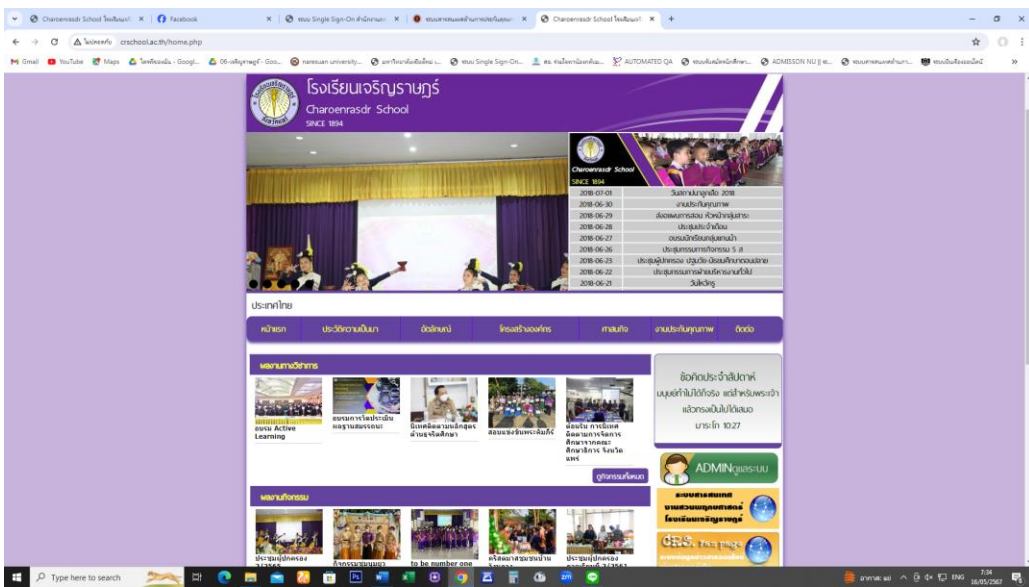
Charoenrasdr School โรงเรียนเจ... × Facebook × ระบบ Single Sign-On สำนักงาน... × ระบบสารสนเทศด้านการประกันคุณภาพ... × Charoenrasdr School โรงเรียนเจ... × +

ไม่ปลอดภัย crschool.ac.th/home.php

Gmail YouTube Maps ไดรฟ์ของฉัน - Googl... 05-เจริญราษฎร์ - Goo... naresuan university... มหาวิทยาลัยนเรศวร... ระบบ Single Sign-On... ศธ.02 ออนไลน์... AUTOMATED QA ระบบรับสมัครนักศึกษา... ADMISSON NU || ... ระบบสารสนเทศด้านการ... ระบบเงินเดือนออนไลน์

โรงเรียนเจริญราษฎร์
Charoenrasdr School
SINCE 1894

Charoenrasdr School
SINCE 1894

| | |
|---|---|
| 2018-07-01 | วันสถาปนาลูกเสือ 2018 |
| 2018-06-30 | งานประกันคุณภาพ |
| 2018-06-29 | ส่งแผนการสอน หัวหน้ากลุ่มสาระ |
| 2018-06-28 | ประชุมประจำเดือน |
| 2018-06-27 | อบรมนักเรียนกลุ่มแกนนำ |
| 2018-06-26 | ประชุมกรรมการกิจกรรม 5 ส |
| 2018-06-23 | ประชุมผู้ปกครอง ปฐมวัย มัธยมศึกษาตอนปลาย |
| 2018-06-22 | ประชุมกรรมการฝ่ายบริหารงานทั่วไป |
| 2018-06-21 | วันไหว้ครู |

ประกาศไทย

หน้าแรก | ประวัติความเป็นมา | อัตลักษณ์ | โครงสร้างองค์กร | ทำเนียบ | งานประกันคุณภาพ | ติดต่อ

ผลงานทางวิชาการ

อบรม Active Learning
อบรมการวัดประเมินผลฐานสมรรถนะ
นิเทศติดตามหลักสูตรต้านทุจริตศึกษา
สอบแข่งขันพระคัมภีร์
น้อมรับ การนิเทศติดตามการจัดการศึกษาจากคณะศึกษาธิการ จังหวัดแพร่

ดูกิจกรรมทั้งหมด

ข้อคิดประจำสัปดาห์
มนุษย์ทำไม่ได้ทั้งสิ้น แต่สำหรับพระเจ้าแล้วทรงเป็นไปได้เสมอ
มาระโก 10:27

ADMINดูแลระบบ

ระบบสารสนเทศ งานส่วนบุคคล โรงเรียนเจริญราษฎร์

ผลงานกิจกรรม

ประชุมผู้ปกครอง 2/2563
กิจกรรมมนุษย...
to be number one
คริสต์มาสชุมชนบ้าน...
ประชุมผู้ปกครอง ...ครั้งที่ 2/2561

Type here to search

อากาศ: ฝน ENG 7:34 16/05/2567